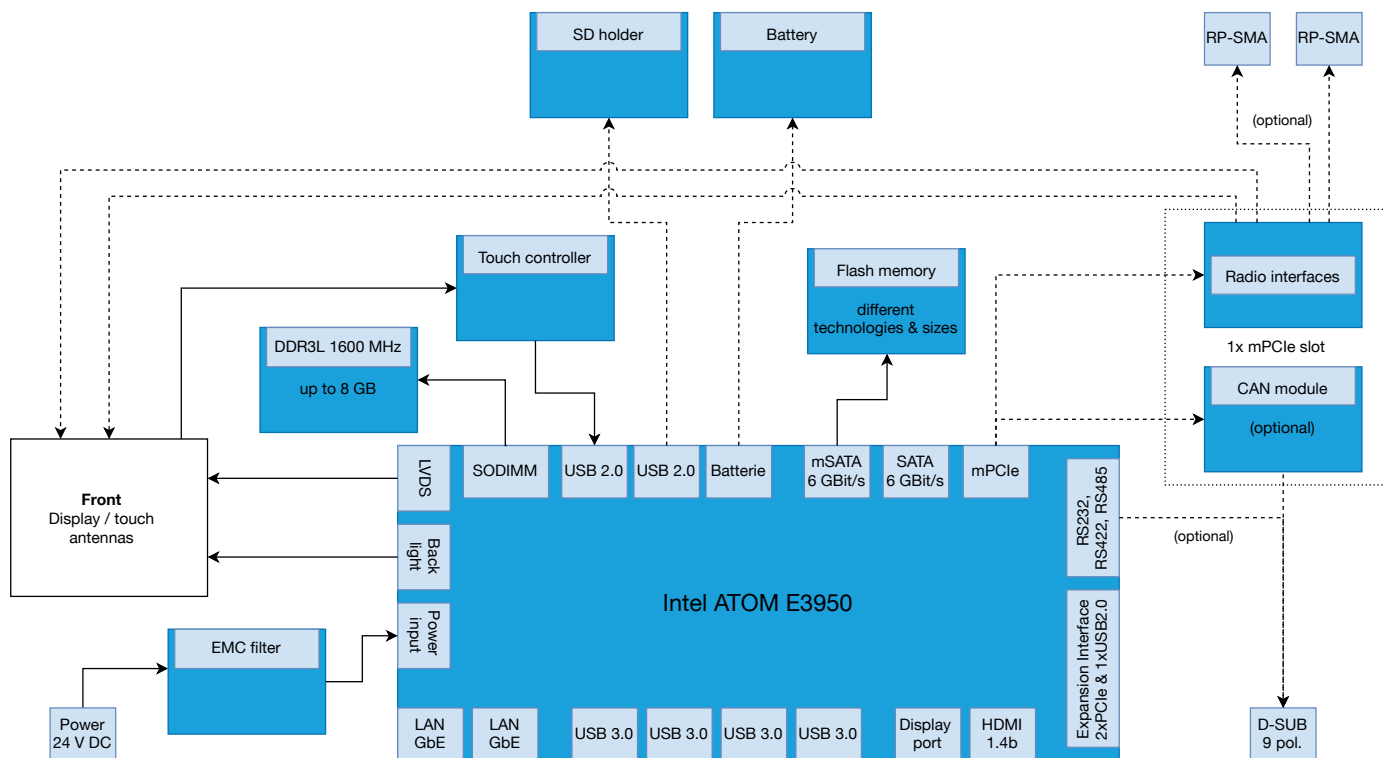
SD holder

Battery

RP-SMA

RP-SMA

(optional)

Touch controller

Flash memory

different technologies & sizes

Radio interfaces

1x mPCIe slot

DDR3L 1600 MHz

up to 8 GB

CAN module

(optional)

**Front**
Display / touch
antennas

LVDS

SODIMM

USB 2.0

USB 2.0

Batterie

mSATA
6 GBit/s

SATA
6 GBit/s

mPCIe

RS232, RS422, RS485

(optional)

Back light

Intel ATOM E3950

Power input

EMC filter

Expansion Interface
2xPCIe & 1xUSB2.0

Power
24 V DC

LAN
GbE

LAN
GbE

USB 3.0

USB 3.0

USB 3.0

USB 3.0

Display port

HDMI
1.4b

D-SUB
9 pol.